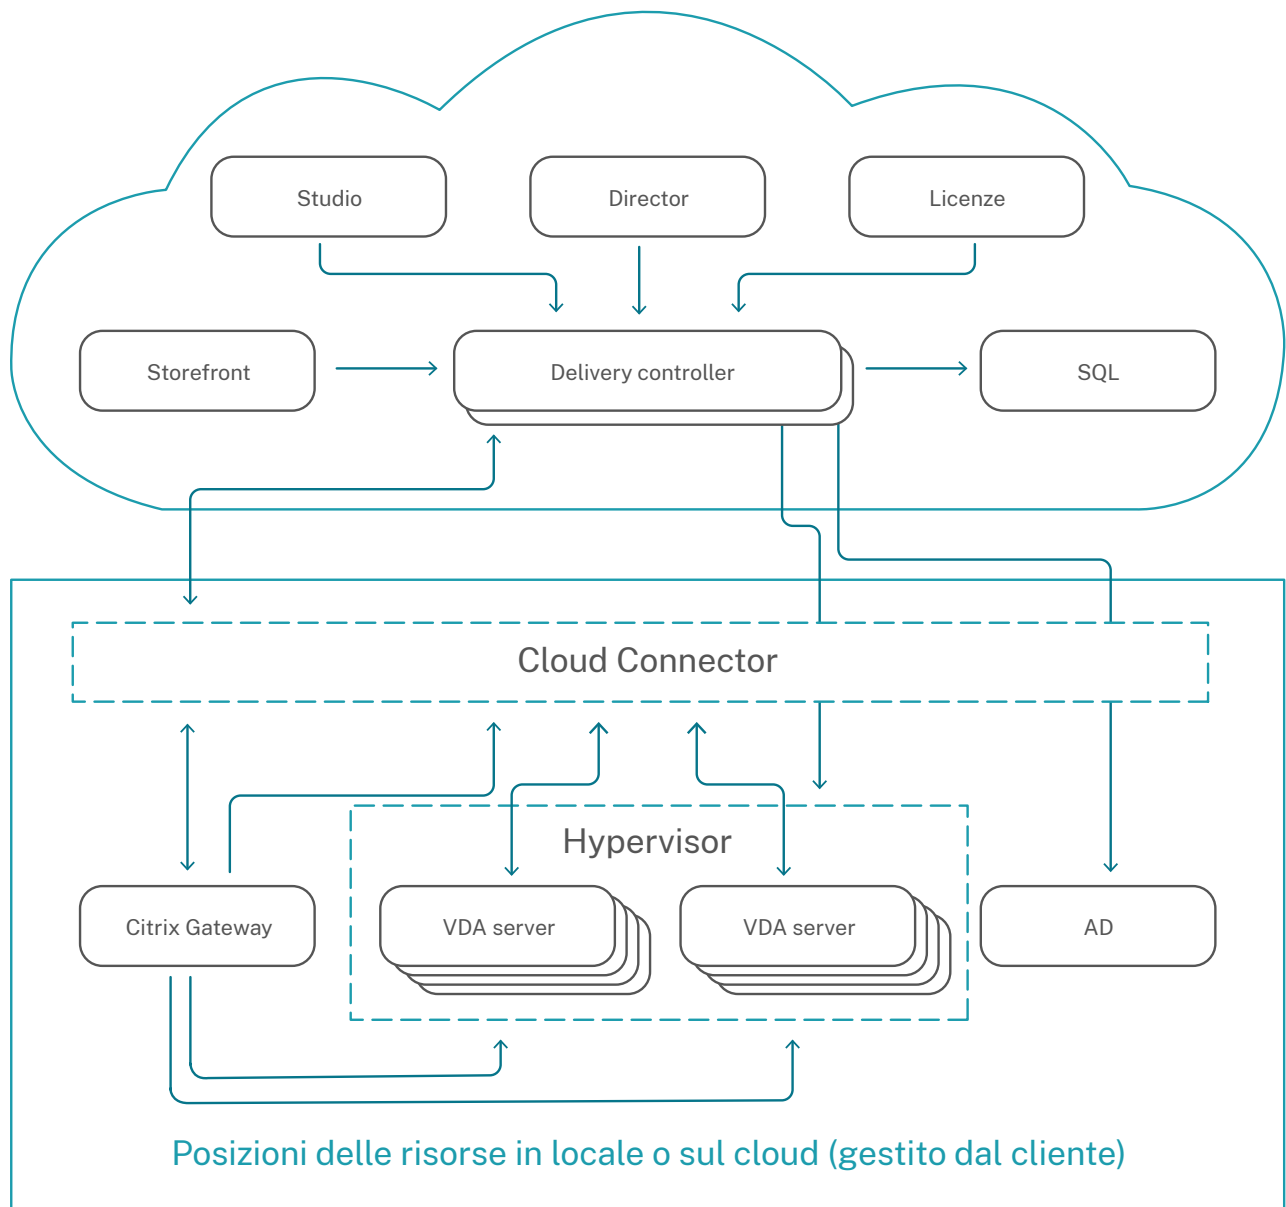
Studio

Director

Licenze

Storefront

Delivery controller

SQL

Cloud Connector

Hypervisor

Citrix Gateway

VDA server

VDA server

AD

Posizioni delle risorse in locale o sul cloud (gestito dal cliente)